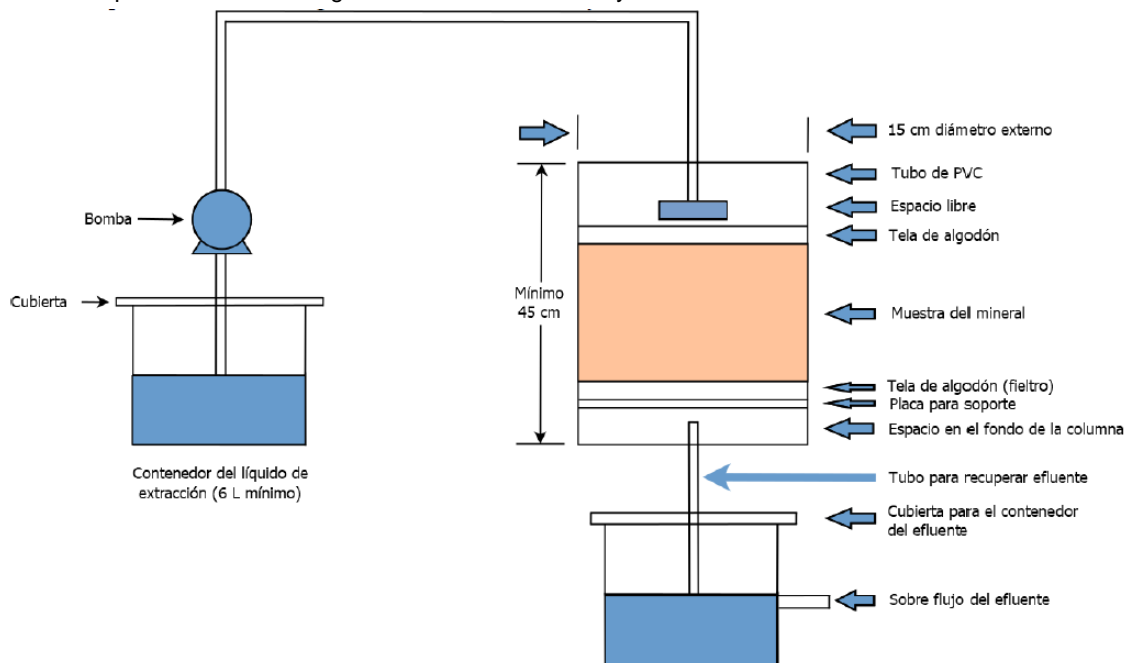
Bomba

Cubierta

Contenedor del líquido de extracción (6 L mínimo)

Mínimo 45 cm

15 cm diámetro externo

Tubo de PVC

Espacio libre

Tela de algodón

Muestra del mineral

Tela de algodón (fieltro)

Placa para soporte

Espacio en el fondo de la columna

Tubo para recuperar efluente

Cubierta para el contenedor del efluente

Sobre flujo del efluente